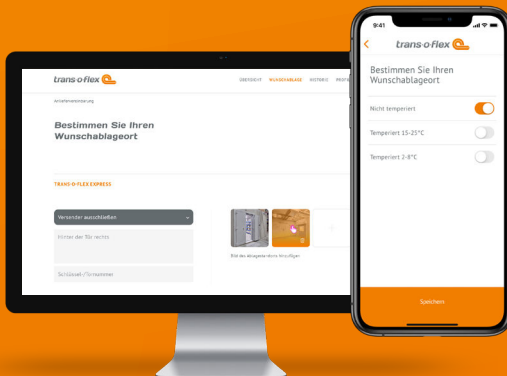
trans-o-flex
ÜBERSICHT WUNSCHABLAGE HISTORIE PROFIL

Anlieferungsadresse

Bestimmen Sie Ihren Wunschablageort

TRANS-O-FLEX EXPRESS

Versender ausschließen

Hinter der Tür rechts

Schlüssel-/Türnummer

Bild des Ablageortes hinzufügen

9:41

trans-o-flex

Bestimmen Sie Ihren Wunschablageort

Nicht temperiert

Temperiert 15-25°C

Temperiert 2-8°C

Speichern